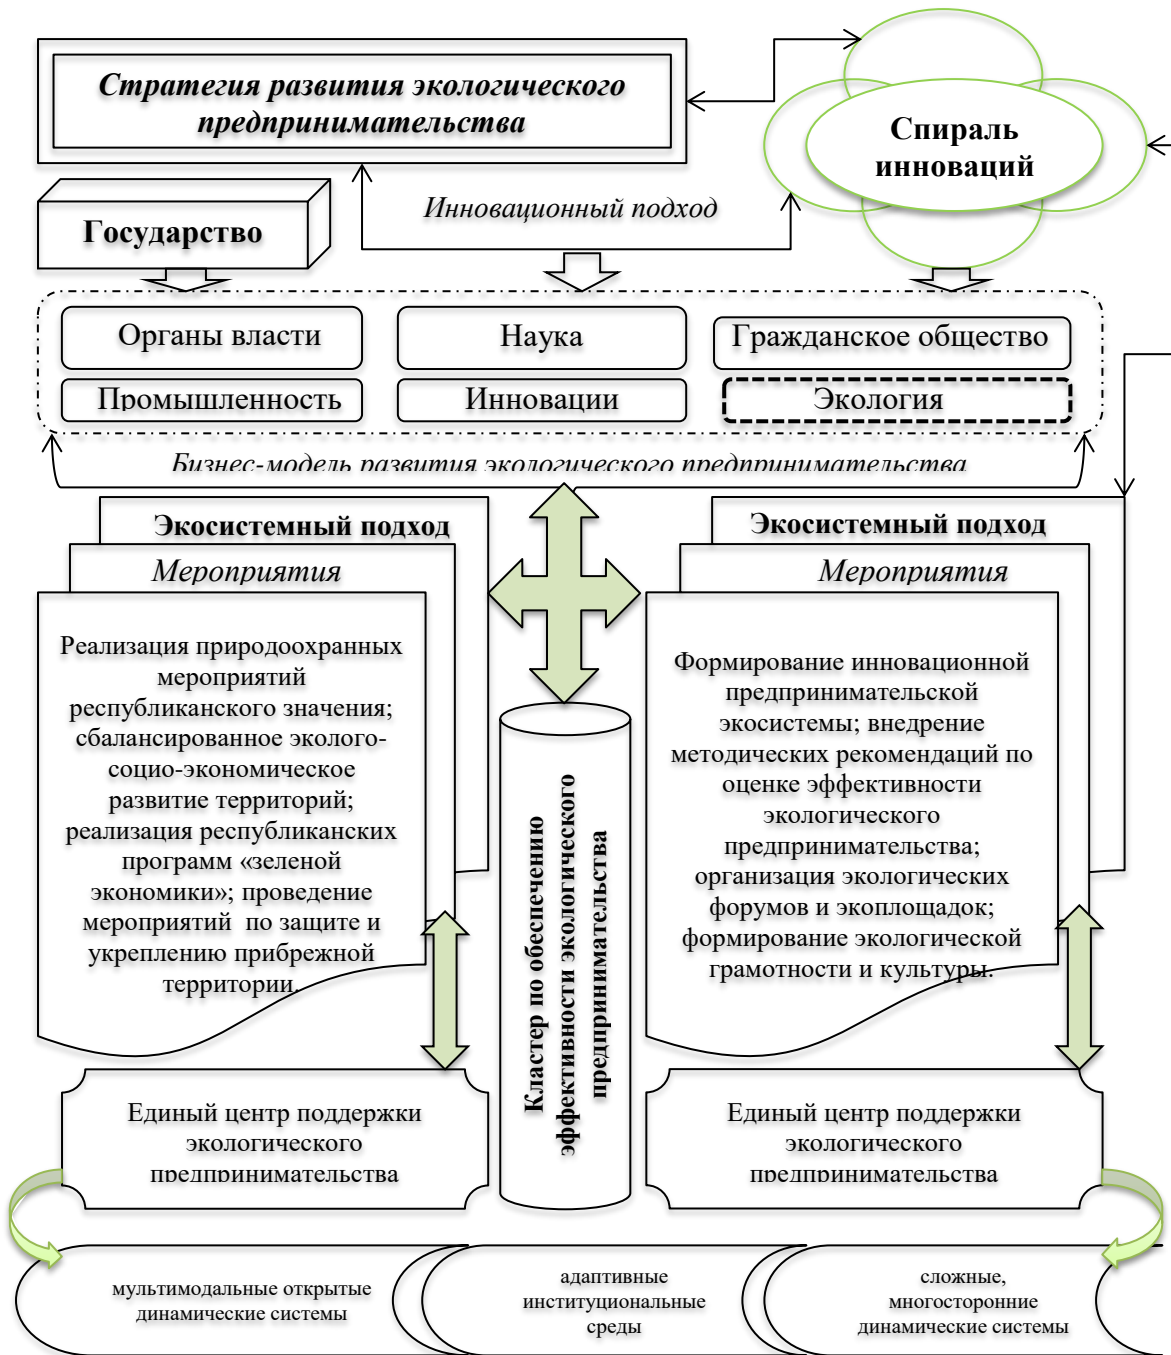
Стратегия развития экологического предпринимательства

Спираль инноваций

Государство

Инновационный подход

Органы власти

Наука

Гражданское общество

Промышленность

Инновации

Экология

Бизнес-модель развития экологического предпринимательства

Экосистемный подход

Мероприятия

Реализация природоохранных мероприятий республиканского значения; сбалансированное эколого-социо-экономическое развитие территорий; реализация республиканских программ «зеленой экономики»; проведение мероприятий по защите и укреплению прибрежной территории.

Кластер по обеспечению эффективности экологического предпринимательства

Экосистемный подход

Мероприятия

Формирование инновационной предпринимательской экосистемы; внедрение методических рекомендаций по оценке эффективности экологического предпринимательства; организация экологических форумов и экоплощадок; формирование экологической грамотности и культуры.

Единый центр поддержки экологического предпринимательства

Единый центр поддержки экологического предпринимательства

мультимодальные открытые динамические системы

адаптивные институциональные среды

сложные, многосторонние динамические системы